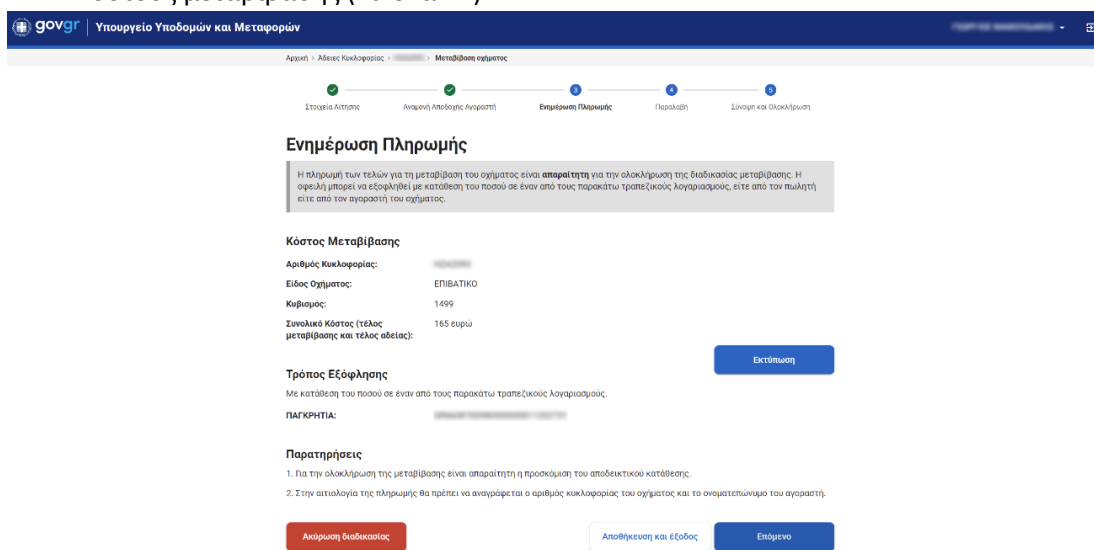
gov.gr | Υπουργείο Υποδομών και Μεταφορών

Αρχική > Άδειες Κυκλοφορίας > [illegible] > Μεταβίβαση οχήματος

Στοιχεία Αίτησης
Αναμονή Αποδοχής Αγοραστή
3 Ενημέρωση Πληρωμής
4 Παραλαβή
5 Σύνοψη και Ολοκλήρωση

Ενημέρωση Πληρωμής

Η πληρωμή των τελών για τη μεταβίβαση του οχήματος είναι **απαραίτητη** για την ολοκλήρωση της διαδικασίας μεταβίβασης. Η οφειλή μπορεί να εξοφληθεί με κατάθεση του ποσού σε έναν από τους παρακάτω τραπεζικούς λογαριασμούς, είτε από τον πωλητή είτε από τον αγοραστή του οχήματος.

Κόστος Μεταβίβασης

| | |
|---|---|
| Αριθμός Κυκλοφορίας: | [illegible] |
| Είδος Οχήματος: | ΕΠΙΒΑΤΙΚΟ |
| Κυβισμός: | 1499 |
| Συνολικό Κόστος (τέλος μεταβίβασης και τέλος αδείας): | 165 ευρώ |

Εκτύπωση

Τρόπος Εξόφλησης

Με κατάθεση του ποσού σε έναν από τους παρακάτω τραπεζικούς λογαριασμούς.

ΠΑΓΚΡΗΤΙΑ: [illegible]

Παρατηρήσεις

1. Για την ολοκλήρωση της μεταβίβασης είναι απαραίτητη η προσκόμιση του αποδεικτικού κατάθεσης.

2. Στην αιτιολογία της πληρωμής θα πρέπει να αναγράφεται ο αριθμός κυκλοφορίας του οχήματος και το ονοματεπώνυμο του αγοραστή.

Ακύρωση διαδικασίας
Αποθήκευση και έξοδος
Επόμενο